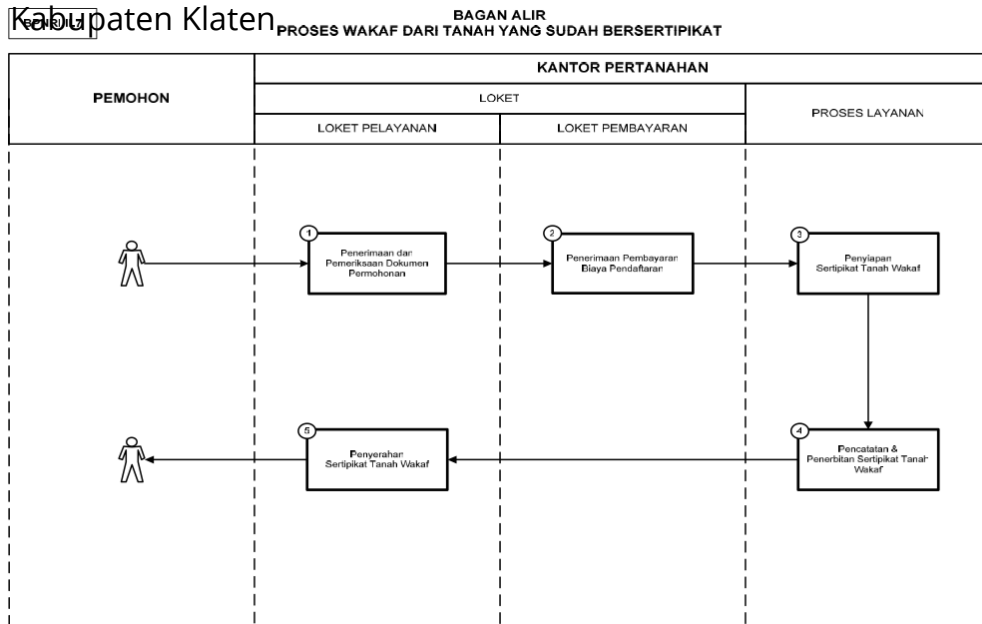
Kabupaten Klaten

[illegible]

BAGAN ALIR
PROSES WAKAF DARI TANAH YANG SUDAH BERSERTIPIKAT

| PEMOHON | KANTOR PERTANAHAN | | |
|---|---|---|---|
| | LOKET | | PROSES LAYANAN |
| | LOKET PELAYANAN | LOKET PEMBAYARAN | |

1 Penerimaan dan Pemeriksaan Dokumen Permohonan

2 Penerimaan Pembayaran Biaya Pendaftaran

3 Penyiapan Sertipikat Tanah Wakaf

4 Pencatatan & Penerbitan Sertipikat Tanah Wakaf

5 Penyerahan Sertipikat Tanah Wakaf